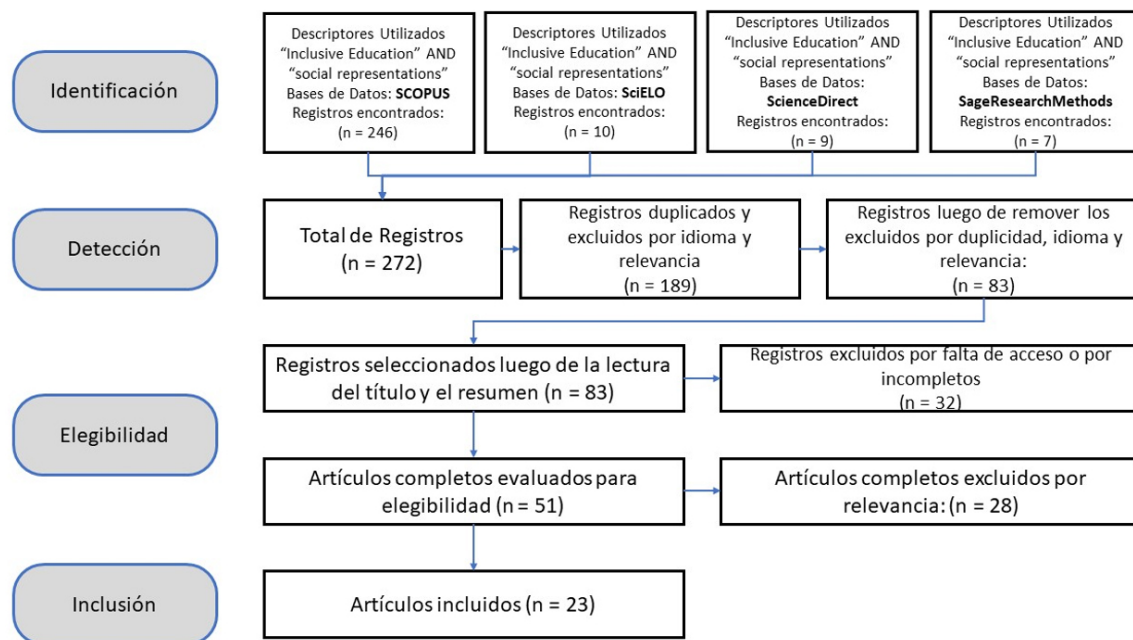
Identificación

Descriptores Utilizados "Inclusive Education" AND "social representations" Bases de Datos: **SCOPUS** Registros encontrados: (n = 246)

Descriptores Utilizados "Inclusive Education" AND "social representations" Bases de Datos: **SciELO** Registros encontrados: (n = 10)

Descriptores Utilizados "Inclusive Education" AND "social representations" Bases de Datos: **ScienceDirect** Registros encontrados: (n = 9)

Descriptores Utilizados "Inclusive Education" AND "social representations" Bases de Datos: **SageResearchMethods** Registros encontrados: (n = 7)

Detección

Total de Registros (n = 272)

Registros duplicados y excluidos por idioma y relevancia (n = 189)

Registros luego de remover los excluidos por duplicidad, idioma y relevancia: (n = 83)

Elegibilidad

Registros seleccionados luego de la lectura del título y el resumen (n = 83)

Registros excluidos por falta de acceso o por incompletos (n = 32)

Artículos completos evaluados para elegibilidad (n = 51)

Artículos completos excluidos por relevancia: (n = 28)

Inclusión

Artículos incluidos (n = 23)